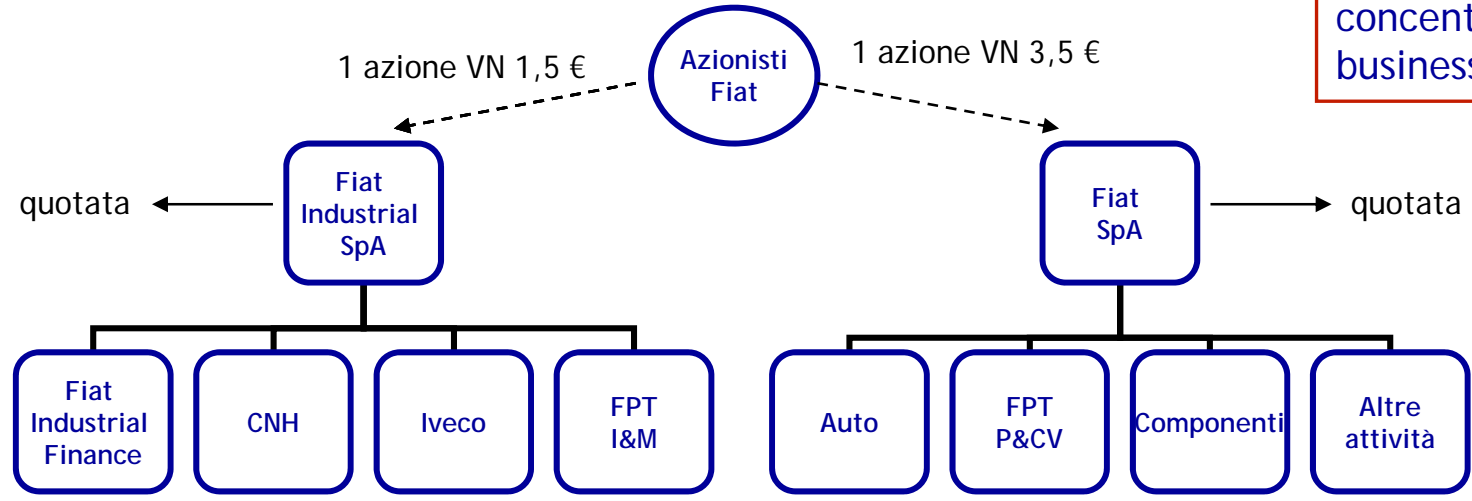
concent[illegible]
business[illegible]

Azionisti Fiat

1 azione VN 1,5 €

1 azione VN 3,5 €

quotata

Fiat Industrial SpA

Fiat SpA

quotata

Fiat Industrial Finance

CNH

Iveco

FPT I&M

Auto

FPT P&CV

Componenti

Altre attività